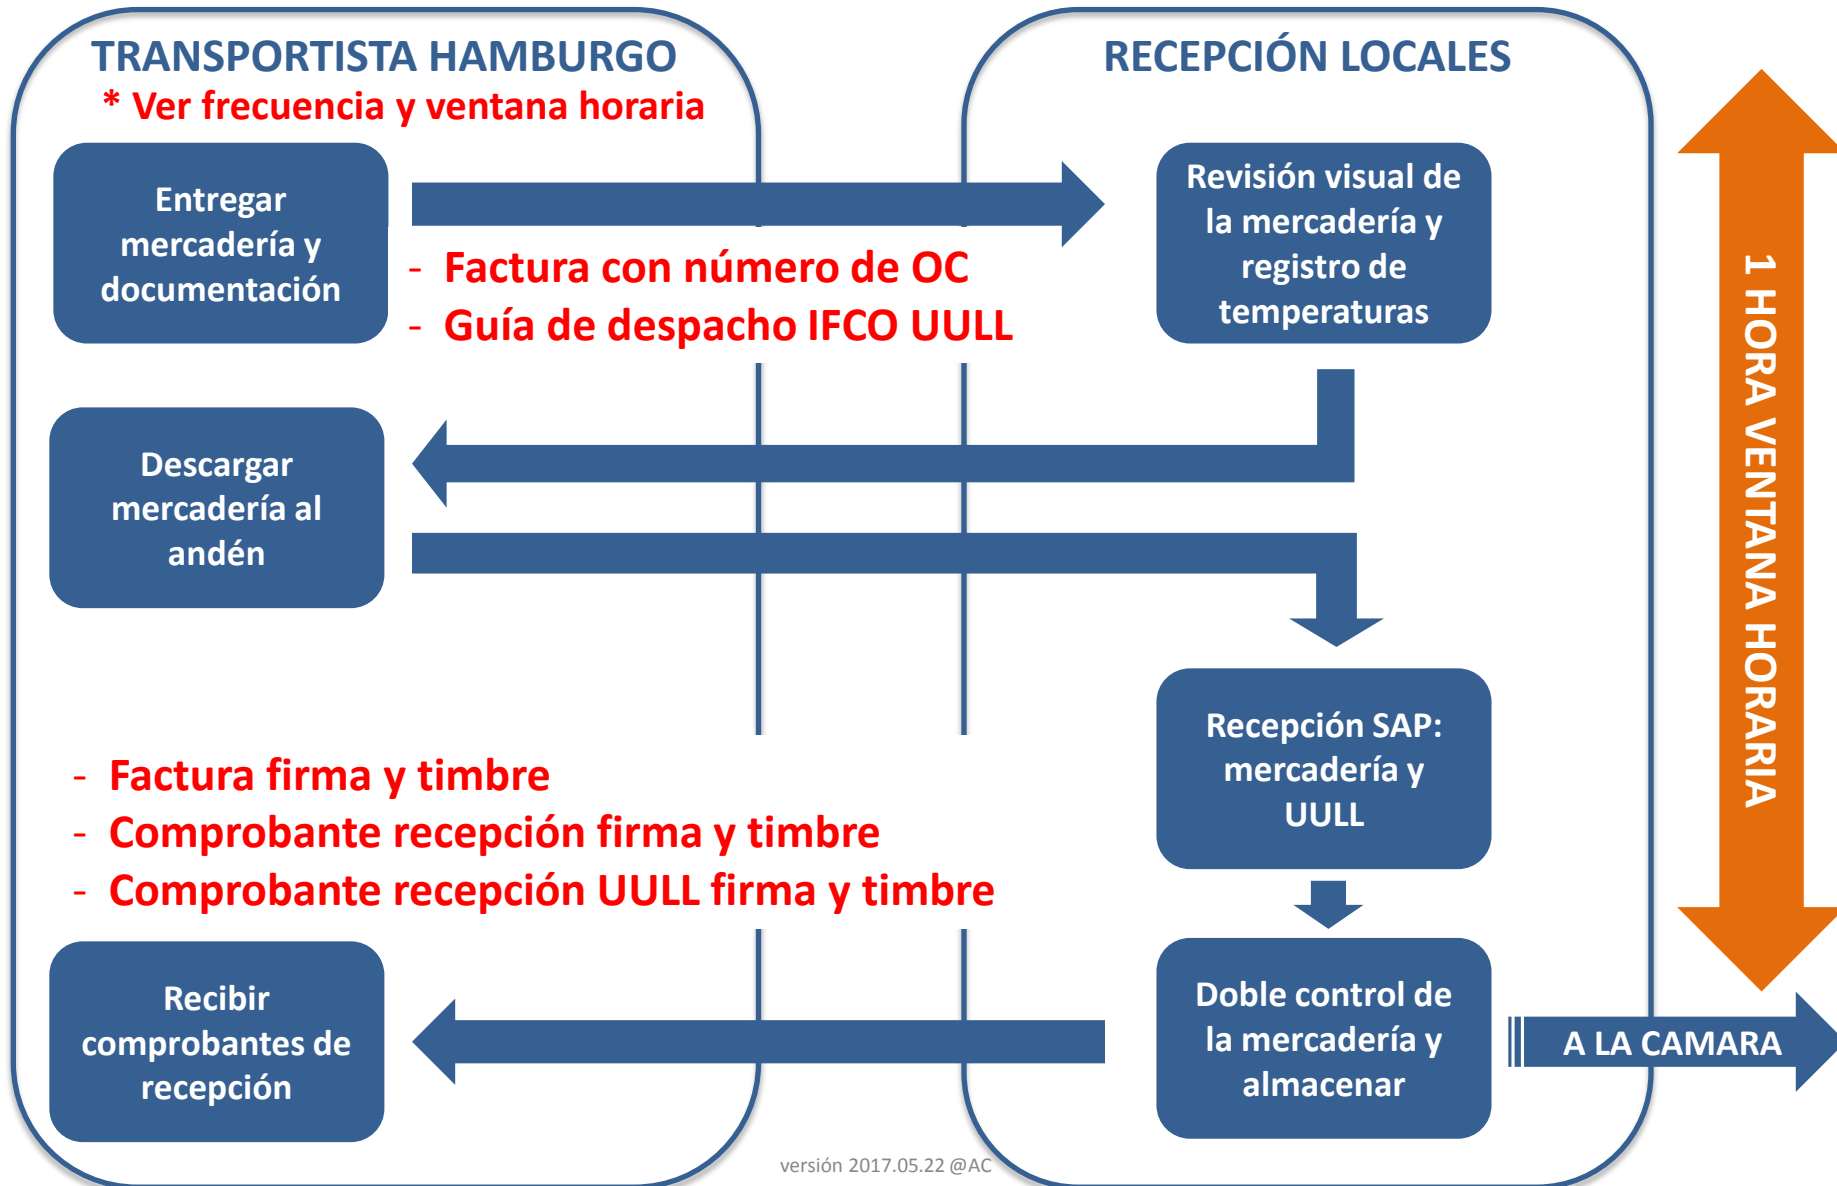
TRANSPORTISTA HAMBURGO
* Ver frecuencia y ventana horaria

RECEPCIÓN LOCALES

Entregar mercadería y documentación

- Factura con número de OC
- Guía de despacho IFCO UULL

Revisión visual de la mercadería y registro de temperaturas

Descargar mercadería al andén

Recepción SAP: mercadería y UULL

- Factura firma y timbre
- Comprobante recepción firma y timbre
- Comprobante recepción UULL firma y timbre

Recibir comprobantes de recepción

Doble control de la mercadería y almacenar

A LA CAMARA

1 HORA VENTANA HORARIA

versión 2017.05.22 @AC